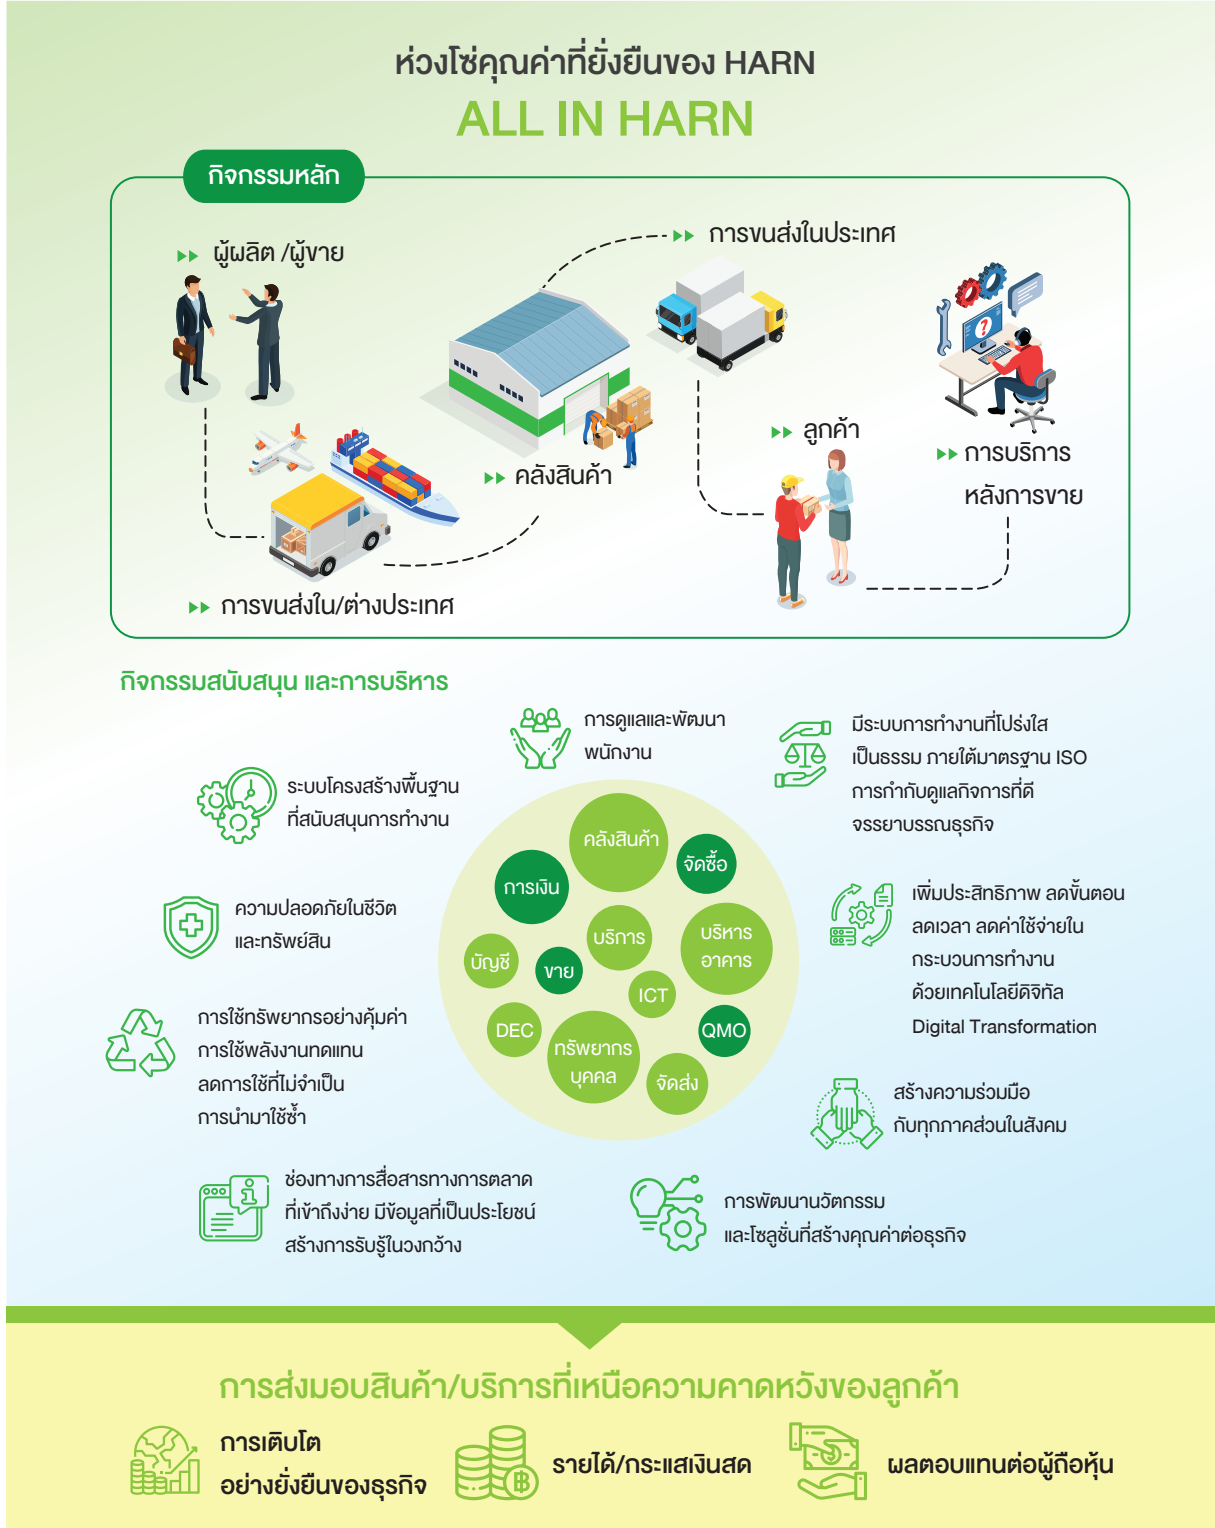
ห่วงโซ่คุณค่าที่ยั่งยืนของ HARN

ALL IN HARN

กิจกรรมหลัก

▸▸ ผู้ผลิต /ผู้ขาย

▸▸ การขนส่งในประเทศ

▸▸ คลังสินค้า

▸▸ ลูกค้า

▸▸ การบริการหลังการขาย

▸▸ การขนส่งใน/ต่างประเทศ

กิจกรรมสนับสนุน และการบริหาร

การดูแลและพัฒนาพนักงาน

มีระบบการทำงานที่โปร่งใส เป็นธรรม ภายใต้มาตรฐาน ISO การกำกับดูแลกิจการที่ดี จรรยาบรรณธุรกิจ

ระบบโครงสร้างพื้นฐานที่สนับสนุนการทำงาน

คลังสินค้า

จัดซื้อ

การเงิน

บริการ

บริหารอาคาร

บัญชี

ขาย

ICT

DEC

ทรัพยากรบุคคล

QMO

จัดส่ง

ความปลอดภัยในชีวิตและทรัพย์สิน

เพิ่มประสิทธิภาพ ลดขั้นตอน ลดเวลา ลดค่าใช้จ่ายในกระบวนการทำงาน ด้วยเทคโนโลยีดิจิทัล Digital Transformation

การใช้ทรัพยากรอย่างคุ้มค่า การใช้พลังงานทดแทน ลดการใช้ที่ไม่จำเป็น การนำมาใช้ซ้ำ

สร้างความร่วมมือกับทุกภาคส่วนในสังคม

ช่องทางการสื่อสารทางการตลาดที่เข้าถึงง่าย มีข้อมูลที่เป็นประโยชน์ สร้างการรับรู้ในวงกว้าง

การพัฒนานวัตกรรมและโซลูชั่นที่สร้างคุณค่าต่อธุรกิจ

การส่งมอบสินค้า/บริการที่เหนือความคาดหวังของลูกค้า

การเติบโตอย่างยั่งยืนของธุรกิจ

รายได้/กระแสเงินสด

ผลตอบแทนต่อผู้ถือหุ้น